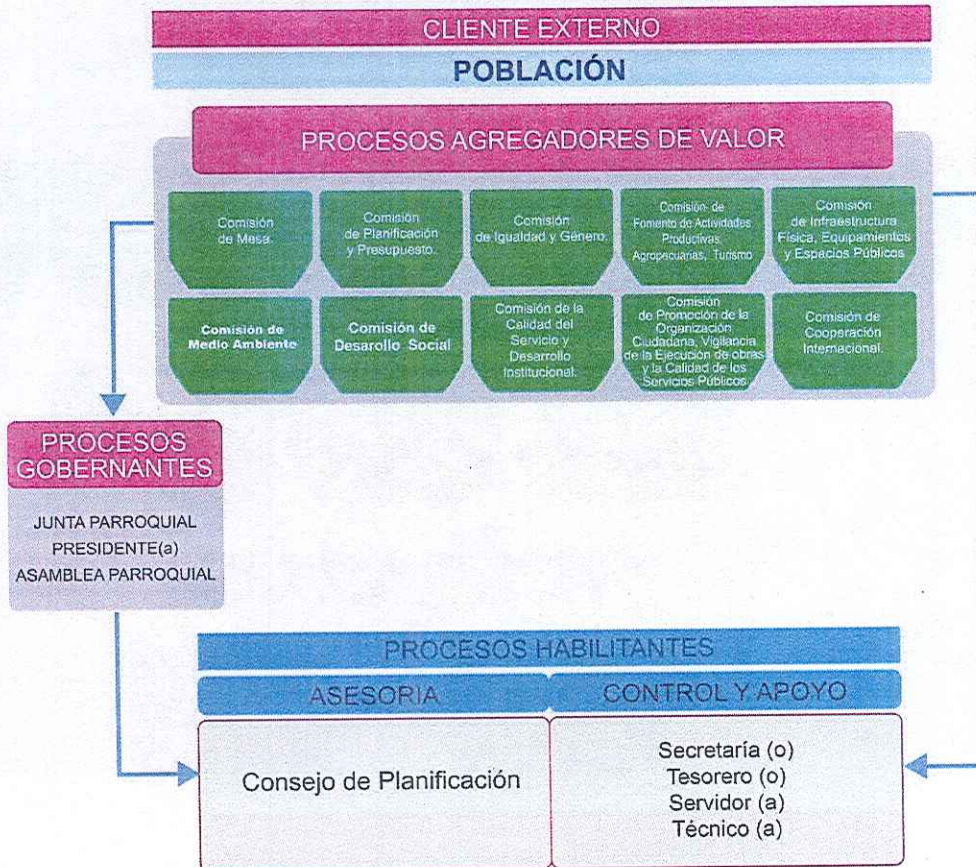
CLIENTE EXTERNO

POBLACIÓN

PROCESOS AGREGADORES DE VALOR

Comisión de Mesa.

Comisión de Planificación y Presupuesto.

Comisión de Igualdad y Género.

Comisión de Fomento de Actividades Productivas Agropecuarias, Turismo

Comisión de Infraestructura Física, Equipamientos y Espacios Públicos

Comisión de Medio Ambiente

Comisión de Desarollo Social

Comisión de la Calidad del Servicio y Desarrollo Institucional.

Comisión de Promoción de la Organización Ciudadana, Vigilancia de la Ejecución de obras y la Calidad de los Servicios Públicos.

Comisión de Cooperación Internacional.

PROCESOS GOBERNANTES

JUNTA PARROQUIAL
PRESIDENTE(a)
ASAMBLEA PARROQUIAL

PROCESOS HABILITANTES

ASESORIA

CONTROL Y APOYO

Consejo de Planificación

Secretaría (o)
Tesorero (o)
Servidor (a)
Técnico (a)